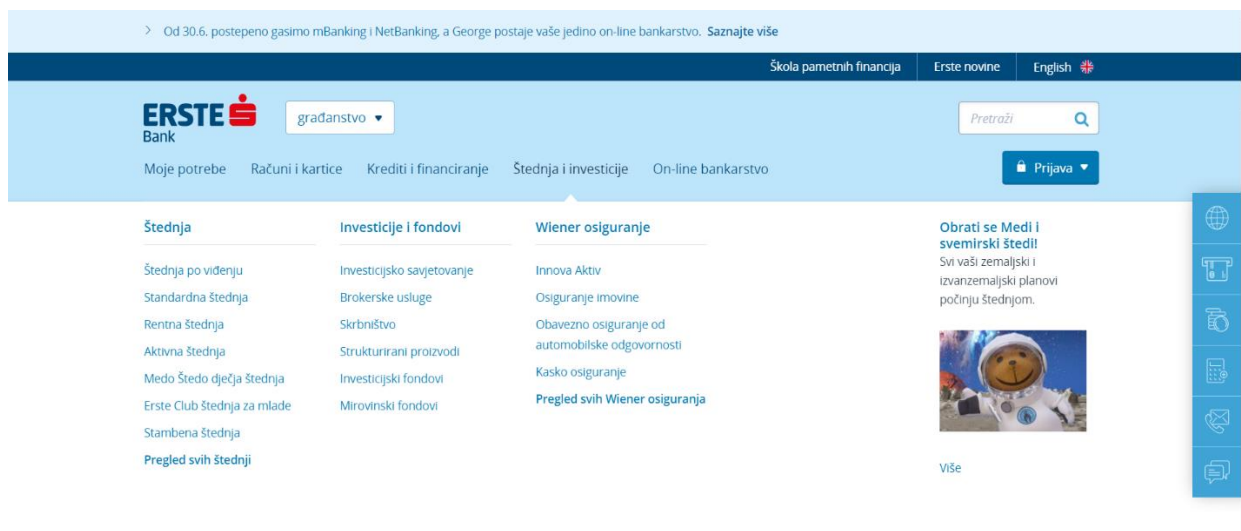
> Od 30.6. postepeno gasimo mBanking i NetBanking, a George postaje vaše jedino on-line bankarstvo. Saznajte više

Škola pametnih financija | Erste novine | English

ERSTE Bank

građanstvo ▾

Pretraži

Moje potrebe Računi i kartice Krediti i financiranje Štednja i investicije On-line bankarstvo

Prijava ▾

Štednja

Štednja po viđenju
Standardna štednja
Rentna štednja
Aktivna štednja
Medo Štedo dječja štednja
Erste Club štednja za mlade
Stambena štednja
Pregled svih štednji

Investicije i fondovi

Investicijsko savjetovanje
Brokerske usluge
Skrbništvo
Strukturirani proizvodi
Investicijski fondovi
Mirovinski fondovi

Wiener osiguranje

Innova Aktiv
Osiguranje imovine
Obavezno osiguranje od automobilske odgovornosti
Kasko osiguranje
Pregled svih Wiener osiguranja

Obrati se Medi i svemirski štedi!
Svi vaši zemaljski i izvanzemaljski planovi počinju štednjom.

Više